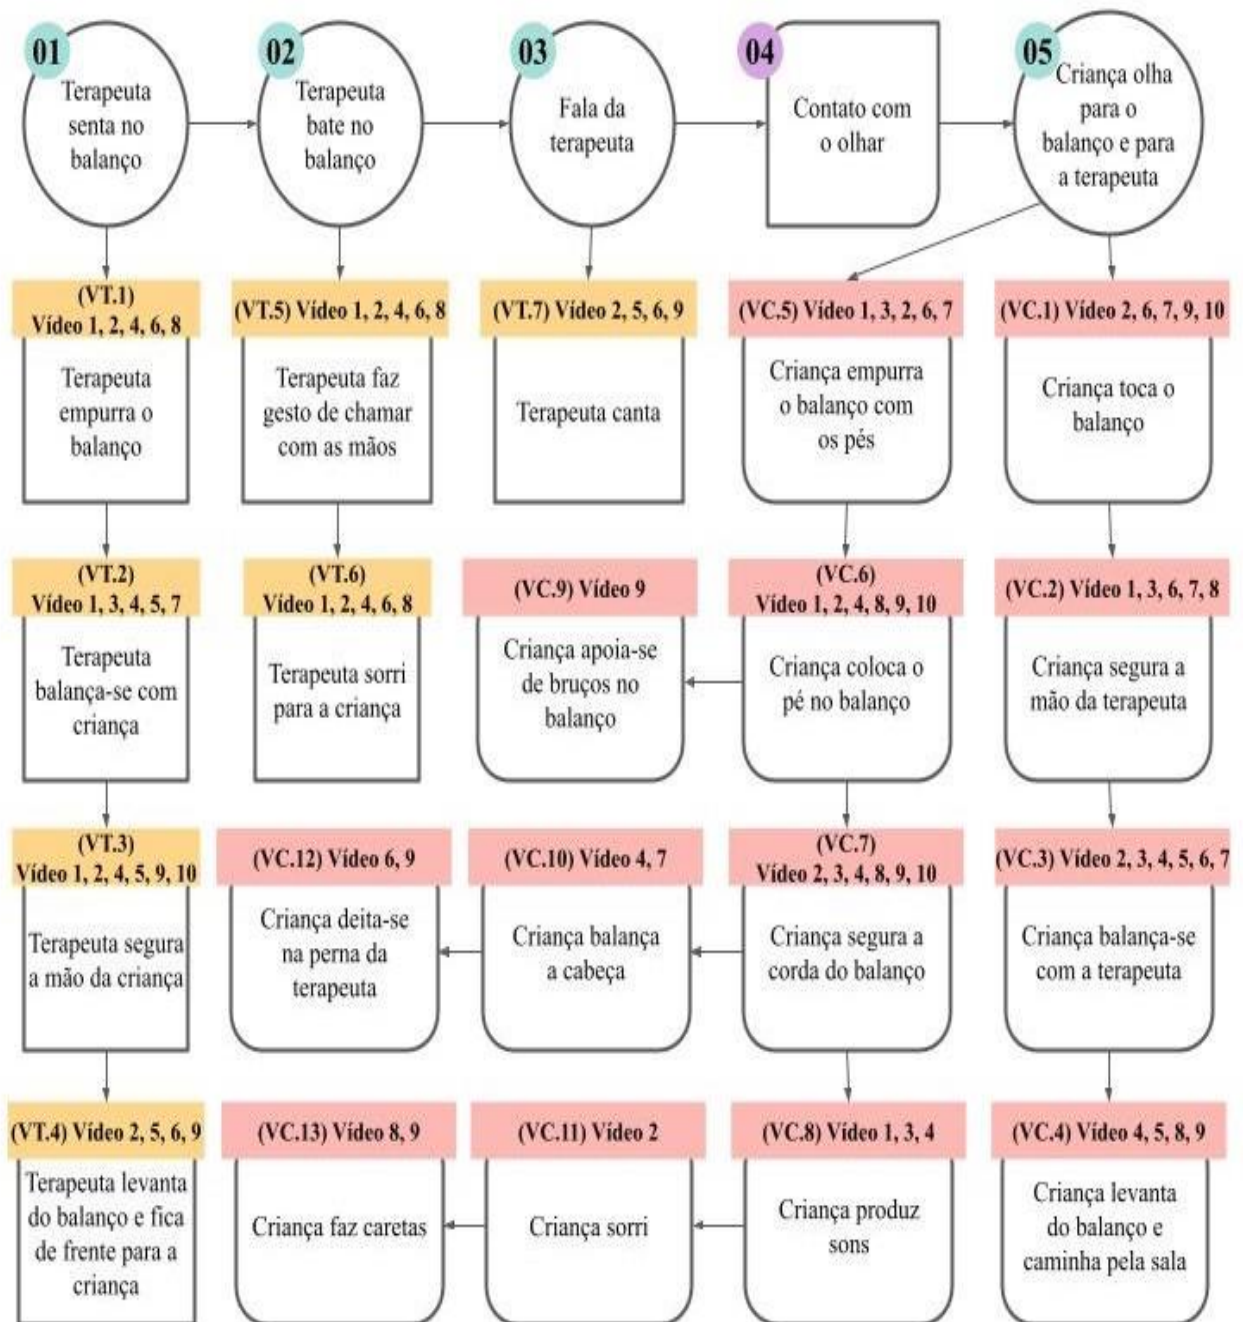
01
Terapeuta senta no balanço

02
Terapeuta bate no balanço

03
Fala da terapeuta

04
Contato com o olhar

05
Criança olha para o balanço e para a terapeuta

(VT.1) Vídeo 1, 2, 4, 6, 8
Terapeuta empurra o balanço

(VT.5) Vídeo 1, 2, 4, 6, 8
Terapeuta faz gesto de chamar com as mãos

(VT.7) Vídeo 2, 5, 6, 9
Terapeuta canta

(VC.5) Vídeo 1, 3, 2, 6, 7
Criança empurra o balanço com os pés

(VC.1) Vídeo 2, 6, 7, 9, 10
Criança toca o balanço

(VT.2) Vídeo 1, 3, 4, 5, 7
Terapeuta balança-se com criança

(VT.6) Vídeo 1, 2, 4, 6, 8
Terapeuta sorri para a criança

(VC.9) Vídeo 9
Criança apoia-se de bruços no balanço

(VC.6) Vídeo 1, 2, 4, 8, 9, 10
Criança coloca o pé no balanço

(VC.2) Vídeo 1, 3, 6, 7, 8
Criança segura a mão da terapeuta

(VT.3) Vídeo 1, 2, 4, 5, 9, 10
Terapeuta segura a mão da criança

(VC.12) Vídeo 6, 9
Criança deita-se na perna da terapeuta

(VC.10) Vídeo 4, 7
Criança balança a cabeça

(VC.7) Vídeo 2, 3, 4, 8, 9, 10
Criança segura a corda do balanço

(VC.3) Vídeo 2, 3, 4, 5, 6, 7
Criança balança-se com a terapeuta

(VT.4) Vídeo 2, 5, 6, 9
Terapeuta levanta do balanço e fica de frente para a criança

(VC.13) Vídeo 8, 9
Criança faz caretas

(VC.11) Vídeo 2
Criança sorri

(VC.8) Vídeo 1, 3, 4
Criança produz sons

(VC.4) Vídeo 4, 5, 8, 9
Criança levanta do balanço e caminha pela sala